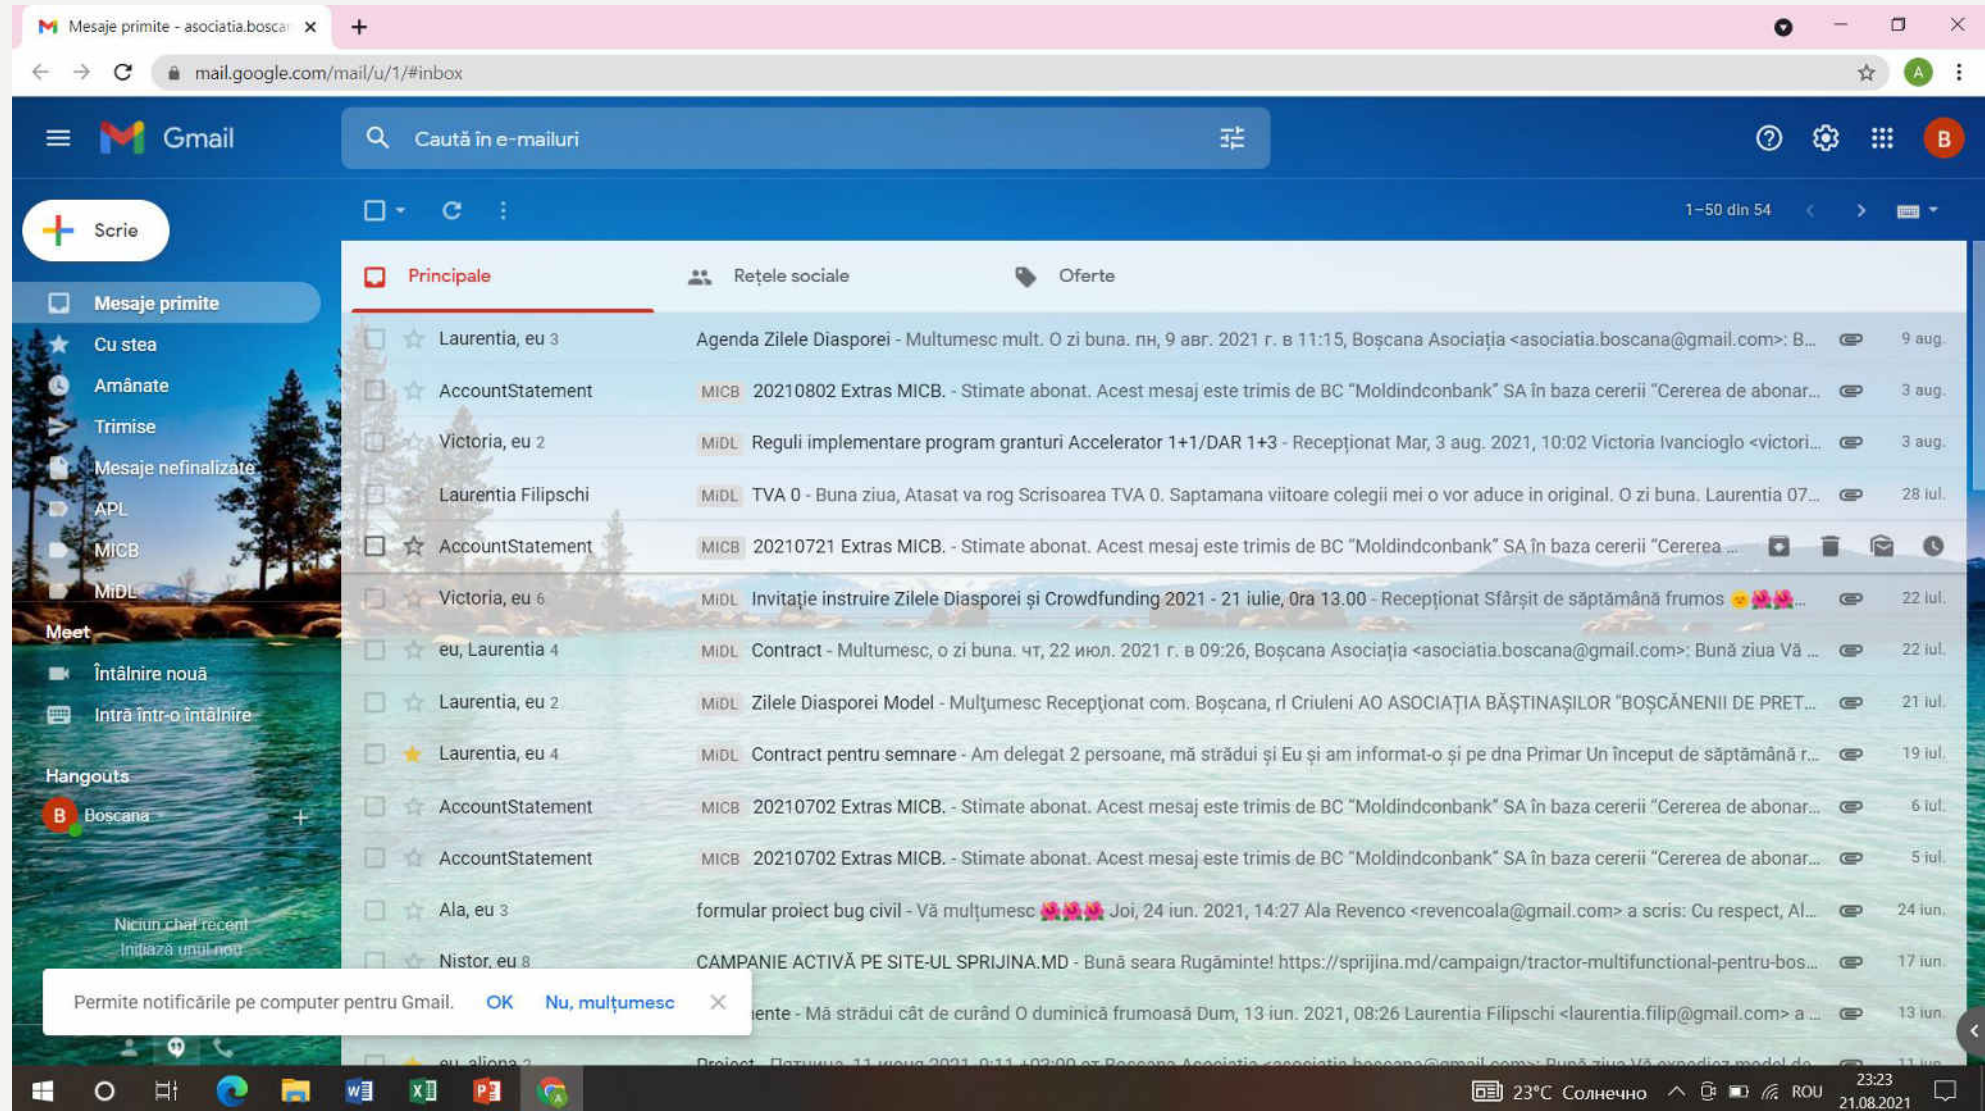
Mesaje primite - asociatia.bosca

mail.google.com/mail/u/1/#inbox

Gmail

Caută în e-mailuri

Scrie

Mesaje primite
Cu stea
Amânate
Trimise
Mesaje nefinalizate
APL
MICB
MiDL

Meet
Întâlnire nouă
Intră într-o întâlnire

Hangouts
Boscana

Niciun chat recent
Inițiază unul nou

1–50 din 54

Principale
Rețele sociale
Oferte

| | | | |
|---|---|---|---|
| Laurentia, eu 3 | | Agenda Zilele Diasporei - Multumesc mult. O zi buna. пн, 9 авг. 2021 г. в 11:15, Boșcana Asociația <asociatia.boscana@gmail.com>: B... | 9 aug. |
| AccountStatement | MICB | 20210802 Extras MICB. - Stimate abonat. Acest mesaj este trimis de BC "Moldindconbank" SA în baza cererii "Cererea de abonar... | 3 aug. |
| Victoria, eu 2 | MiDL | Reguli implementare program granturi Accelerator 1+1/DAR 1+3 - Recepționat Mar, 3 aug. 2021, 10:02 Victoria Ivancioglo <victori... | 3 aug. |
| Laurentia Filipschi | MiDL | TVA 0 - Buna ziua, Atasat va rog Scrisoarea TVA 0. Saptamana viitoare colegii mei o vor aduce in original. O zi buna. Laurentia 07... | 28 iul. |
| AccountStatement | MICB | 20210721 Extras MICB. - Stimate abonat. Acest mesaj este trimis de BC "Moldindconbank" SA în baza cererii "Cererea ... | |
| Victoria, eu 6 | MiDL | Invitație instruire Zilele Diasporei și Crowdfunding 2021 - 21 iulie, 0ra 13.00 - Recepționat Sfârșit de săptămână frumos ... | 22 iul. |
| eu, Laurentia 4 | MiDL | Contract - Multumesc, o zi buna. чт, 22 июл. 2021 г. в 09:26, Boșcana Asociația <asociatia.boscana@gmail.com>: Bună ziua Vă ... | 22 iul. |
| Laurentia, eu 2 | MiDL | Zilele Diasporei Model - Mulțumesc Recepționat com. Boșcana, rl Criuleni AO ASOCIAȚIA BĂȘTINAȘILOR "BOȘCĂNENII DE PRET... | 21 iul. |
| Laurentia, eu 4 | MiDL | Contract pentru semnare - Am delegat 2 persoane, mă strădui și Eu și am informat-o și pe dna Primar Un început de săptămână r... | 19 iul. |
| AccountStatement | MICB | 20210702 Extras MICB. - Stimate abonat. Acest mesaj este trimis de BC "Moldindconbank" SA în baza cererii "Cererea de abonar... | 6 iul. |
| AccountStatement | MICB | 20210702 Extras MICB. - Stimate abonat. Acest mesaj este trimis de BC "Moldindconbank" SA în baza cererii "Cererea de abonar... | 5 iul. |
| Ala, eu 3 | | formular proiect bug civil - Vă mulțumesc Joi, 24 iun. 2021, 14:27 Ala Revenco <revencoala@gmail.com> a scris: Cu respect, Al... | 24 iun. |
| Nistor, eu 8 | | CAMPANIE ACTIVĂ PE SITE-UL SPRIJINA.MD - Bună seara Rugăminte! https://sprijina.md/campaign/tractor-multifunctional-pentru-bos... | 17 iun. |
| | | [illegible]ente - Mă strădui cât de curând O duminică frumoasă Dum, 13 iun. 2021, 08:26 Laurentia Filipschi <laurentia.filip@gmail.com> a ... | 13 iun. |
| eu, aliona 2 | | Proiect - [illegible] | 11 iun. |

Permite notificările pe computer pentru Gmail. OK Nu, mulțumesc

23°C Солнечно ROU 23:23 21.08.2021